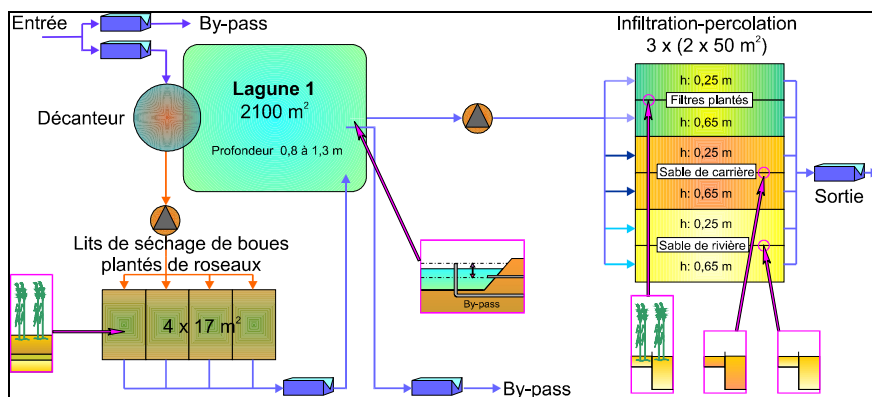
Entrée
By-pass
Décanteur
Lagune 1
2100 m$^2$
Profondeur 0,8 à 1,3 m
Lits de séchage de boues plantés de roseaux
4 x 17 m$^2$
By-pass
By-pass
Infiltration-percolation
3 x (2 x 50 m$^2$)
h: 0,25 m
Filtres plantés
h: 0,65 m
h: 0,25 m
Sable de carrière
h: 0,65 m
h: 0,25 m
Sable de rivière
h: 0,65 m
Sortie